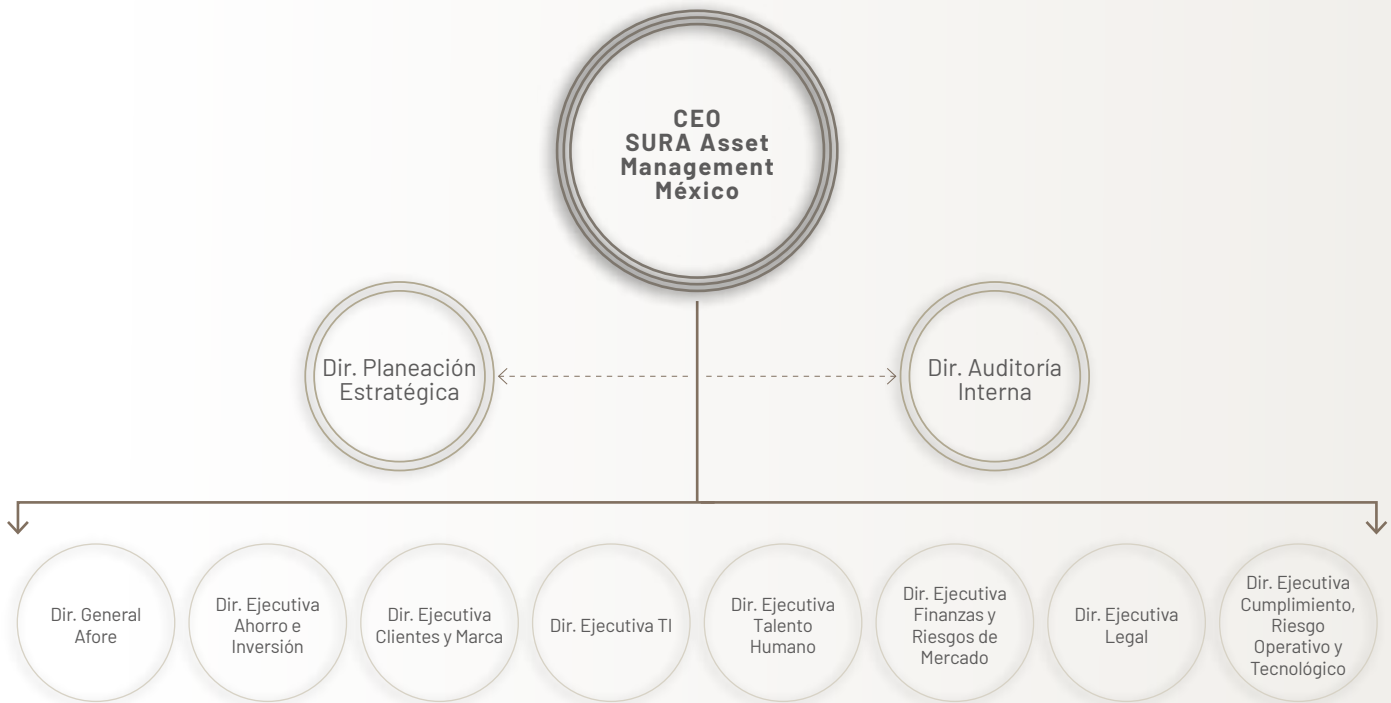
CEO
SURA Asset Management México

Dir. Planeación Estratégica

Dir. Auditoría Interna

Dir. General Afore

Dir. Ejecutiva Ahorro e Inversión

Dir. Ejecutiva Clientes y Marca

Dir. Ejecutiva TI

Dir. Ejecutiva Talento Humano

Dir. Ejecutiva Finanzas y Riesgos de Mercado

Dir. Ejecutiva Legal

Dir. Ejecutiva Cumplimiento, Riesgo Operativo y Tecnológico